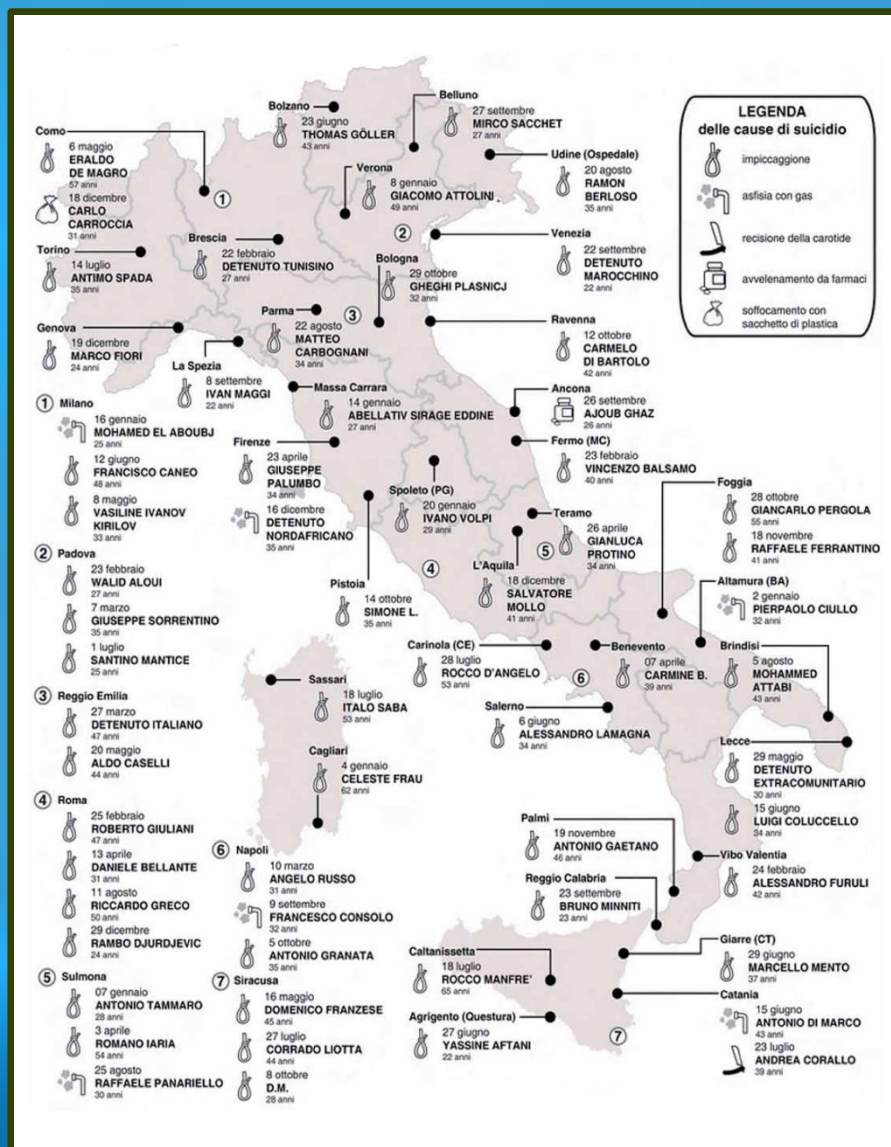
LEGENDA
delle cause di suicidio
impiccaggione
asfisia con gas
recisione della carotide
avvelenamento da farmaci
soffocamento con sacchetto di plastica

Como
6 maggio
ERALDO DE MAGRO
57 anni
18 dicembre
CARLO CARROCCIA
31 anni

Bolzano
23 giugno
THOMAS GÖLLER
43 anni

Belluno
27 settembre
MIRCO SACCHET
27 anni

Udine (Ospedale)
20 agosto
RAMON BERLOSO
35 anni

Verona
8 gennaio
GIACOMO ATTOLINI
49 anni

Torino
14 luglio
ANTIMO SPADA
35 anni

Brescia
22 febbraio
DETENUTO TUNISINO
27 anni

Venezia
22 settembre
DETENUTO MAROCCHINO
22 anni

Bologna
29 ottobre
GHEGHI PLASNICJ
32 anni

Parma
22 agosto
MATTEO CARBOGNANI
34 anni

Genova
19 dicembre
MARCO FIORI
24 anni

Ravenna
12 ottobre
CARMELO DI BARTOLO
42 anni

La Spezia
8 settembre
IVAN MAGGI
22 anni

Massa Carrara
14 gennaio
ABELLATIV SIRAGE EDDINE
27 anni

Ancona
26 settembre
AJOUB GHAZ
26 anni

1 Milano
16 gennaio
MOHAMED EL ABOUBJ
25 anni
12 giugno
FRANCISCO CANEO
48 anni
8 maggio
VASILINE IVANOV KIRILOV
33 anni

Firenze
23 aprile
GIUSEPPE PALUMBO
34 anni
16 dicembre
DETENUTO NORDAFRICANO
35 anni

Fermo (MC)
23 febbraio
VINCENZO BALSAMO
40 anni

Spoleto (PG)
20 gennaio
IVANO VOLPI
29 anni

Teramo
26 aprile
GIANLUCA PROTINO
34 anni

Foggia
28 ottobre
GIANCARLO PERGOLA
55 anni
18 novembre
RAFFAELE FERRANTINO
41 anni

2 Padova
23 febbraio
WALID ALOUI
27 anni
7 marzo
GIUSEPPE SORRENTINO
35 anni
1 luglio
SANTINO MANTICE
25 anni

L'Aquila
18 dicembre
SALVATORE MOLLO
41 anni

Pistoia
14 ottobre
SIMONE L.
35 anni

Altamura (BA)
2 gennaio
PIERPAOLO CIULLO
32 anni

Carinola (CE)
28 luglio
ROCCO D'ANGELO
53 anni

Benevento
07 aprile
CARMINE B.
39 anni

Brindisi
5 agosto
MOHAMMED ATTABI
43 anni

3 Reggio Emilia
27 marzo
DETENUTO ITALIANO
47 anni
20 maggio
ALDO CASELLI
44 anni

Sassari
18 luglio
ITALO SABA
53 anni

Salerno
6 giugno
ALESSANDRO LAMAGNA
34 anni

Cagliari
4 gennaio
CELESTE FRAU
62 anni

Lecce
29 maggio
DETENUTO EXTRACOMUNITARIO
30 anni
15 giugno
LUIGI COLUCCELLO
34 anni

4 Roma
25 febbraio
ROBERTO GIULIANI
47 anni
13 aprile
DANIELE BELLANTE
31 anni
11 agosto
RICCARDO GRECO
50 anni
29 dicembre
RAMBO DJURDJEVIC
24 anni

6 Napoli
10 marzo
ANGELO RUSSO
31 anni
9 settembre
FRANCESCO CONSOLO
32 anni
5 ottobre
ANTONIO GRANATA
35 anni

Palmi
19 novembre
ANTONIO GAETANO
46 anni

Vibo Valentia
24 febbraio
ALESSANDRO FURULI
42 anni

Reggio Calabria
23 settembre
BRUNO MINNITI
23 anni

5 Sulmona
07 gennaio
ANTONIO TAMMARO
28 anni
3 aprile
ROMANO IARIA
54 anni
25 agosto
RAFFAELE PANARIELLO
30 anni

7 Siracusa
16 maggio
DOMENICO FRANZESE
45 anni
27 luglio
CORRADO LIOTTA
44 anni
8 ottobre
D.M.
28 anni

Caltanissetta
18 luglio
ROCCO MANFRE'
65 anni

Giarre (CT)
29 giugno
MARCELLO MENTO
37 anni

Catania
15 giugno
ANTONIO DI MARCO
43 anni
23 luglio
ANDREA CORALLO
39 anni

Agrigento (Questura)
27 giugno
YASSINE AFTANI
22 anni